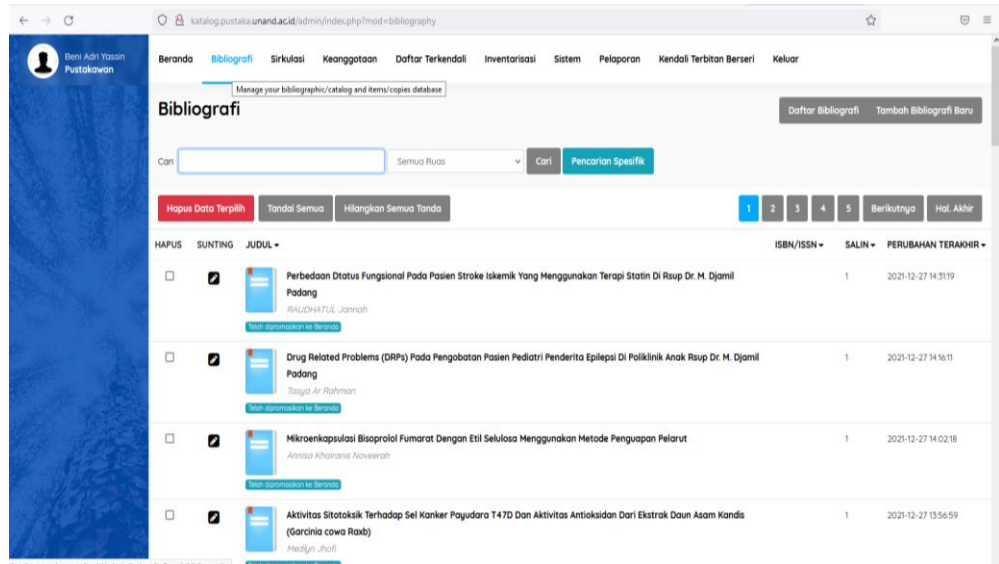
katalog.pustaka.unand.ac.id/admin/index.php?mod=bibliography

Beni Adri Yassin
Pustakawan

Beranda Bibliografi Sirkulasi Keanggotaan Daftar Terkendali Inventarisasi Sistem Pelaporan Kendali Terbitan Berseri Keluar

Manage your bibliographic/catalog and items/copies database

Bibliografi

Daftar Bibliografi Tambah Bibliografi Baru

Cari Semua Ruas Cari Pencarian Spesifik

Hapus Data Terpilih Tandai Semua Hilangkan Semua Tanda

1 2 3 4 5 Berikutnya Hal. Akhir

| HAPUS | SUNTING | JUDUL ▾ | ISBN/ISSN ▾ | SALIN ▾ | PERUBAHAN TERAKHIR ▾ |
|---|---|---|---|---|---|
| | | Perbedaan Dtatus Fungsional Pada Pasien Stroke Iskemik Yang Menggunakan Terapi Statin Di Rsup Dr. M. Djamil Padang<br>RAUDHATUL Jannah<br>Telah dipromosikan ke Beranda | | 1 | 2021-12-27 14:31:19 |
| | | Drug Related Problems (DRPs) Pada Pengobatan Pasien Pediatri Penderita Epilepsi Di Poliklinik Anak Rsup Dr. M. Djamil Padang<br>Tasya Ar Rahman<br>Telah dipromosikan ke Beranda | | 1 | 2021-12-27 14:16:11 |
| | | Mikroenkapsulasi Bisoprolol Fumarat Dengan Etil Selulosa Menggunakan Metode Penguapan Pelarut<br>Annisa Khairanis Noveerah<br>Telah dipromosikan ke Beranda | | 1 | 2021-12-27 14:02:18 |
| | | Aktivitas Sitotoksik Terhadap Sel Kanker Payudara T47D Dan Aktivitas Antioksidan Dari Ekstrak Daun Asam Kandis (Garcinia cowa Raxb)<br>Medlyn Jhofi | | 1 | 2021-12-27 13:56:59 |